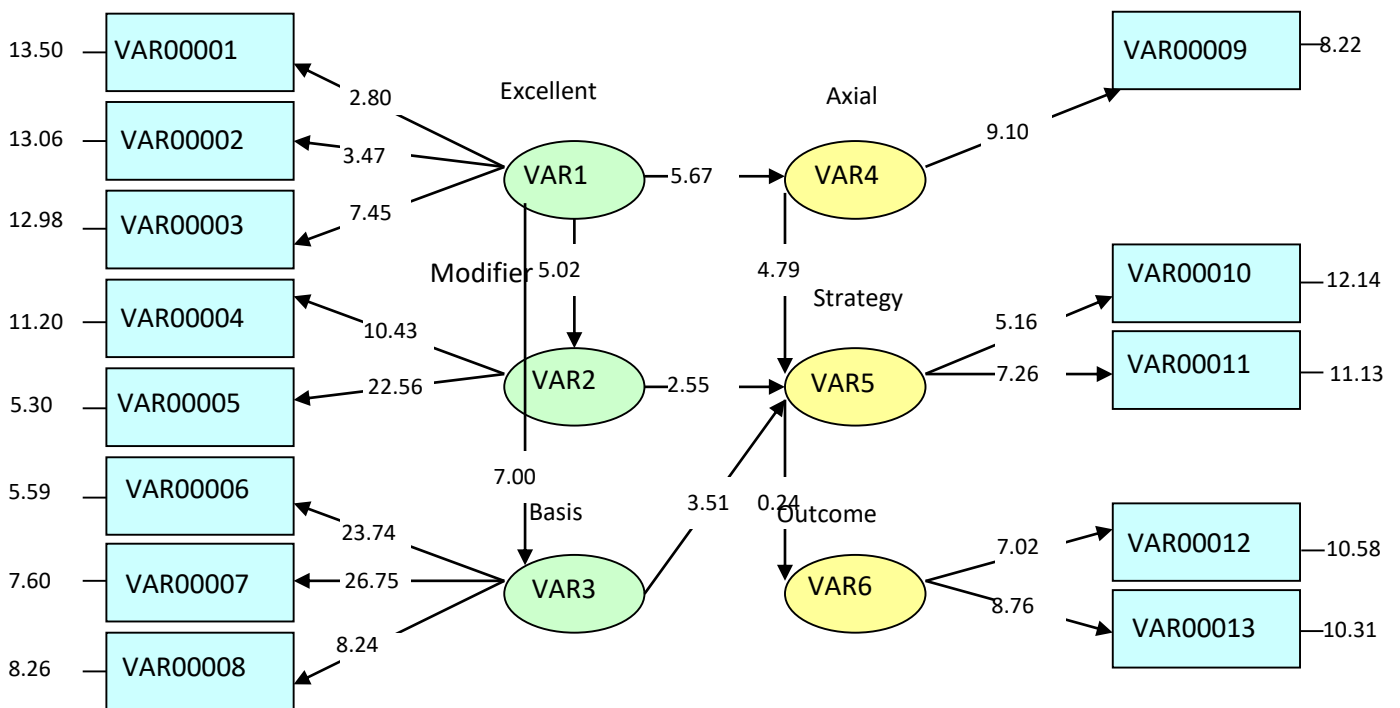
13.50 VAR00001
13.06 VAR00002
12.98 VAR00003
11.20 VAR00004
5.30 VAR00005
5.59 VAR00006
7.60 VAR00007
8.26 VAR00008

2.80
3.47
7.45
10.43
22.56
23.74
26.75
8.24

Excellent
VAR1
5.67
5.02
Modifier
VAR2
2.55
7.00
Basis
VAR3
3.51

Axial
VAR4
4.79
Strategy
VAR5
0.24
Outcome
VAR6

9.10
5.16
7.26
7.02
8.76

VAR00009 8.22
VAR00010 12.14
VAR00011 11.13
VAR00012 10.58
VAR00013 10.31